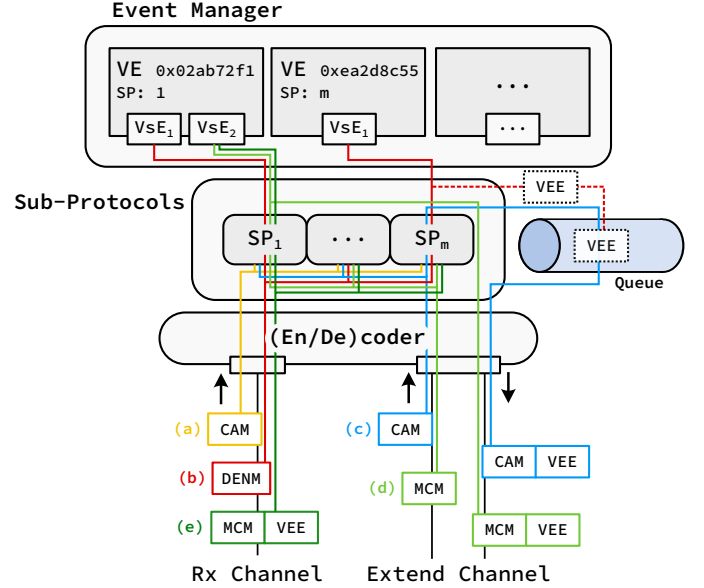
Event Manager

VE 0x02ab72f1
SP: 1
VsE$_1$ VsE$_2$

VE 0xea2d8c55
SP: m
VsE$_1$

...
...

Sub-Protocols

SP$_1$ ... SP$_m$

VEE

VEE

Queue

(En/De)coder

(a) CAM
(b) DENM
(e) MCM VEE

(c) CAM
(d) MCM

CAM VEE
MCM VEE

Rx Channel
Extend Channel